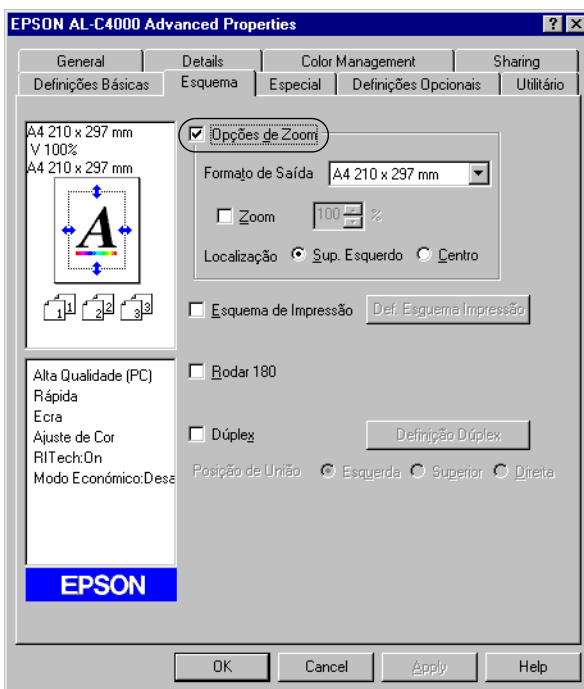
EPSON AL-C4000 Advanced Properties

? X

General | Details | Color Management | Sharing
Definições Básicas | Esquema | Especial | Definições Opcionais | Utilitário

A4 210 x 297 mm
V 100%
A4 210 x 297 mm

A

1 2 3

☑ Opções de Zoom

Formato de Saída A4 210 x 297 mm

☐ Zoom 100 %

Localização ⦿ Sup. Esquerdo ○ Centro

☐ Esquema de Impressão Def. Esquema Impressão

☐ Rodar 180

☐ Dúplex Definição Dúplex

Posição de União ⦿ Esquerda ○ Superior ○ Direita

Alta Qualidade (PC)
Rápida
Ecra
Ajuste de Cor
RITech:On
Modo Económico:Desa

EPSON

OK Cancel Apply Help